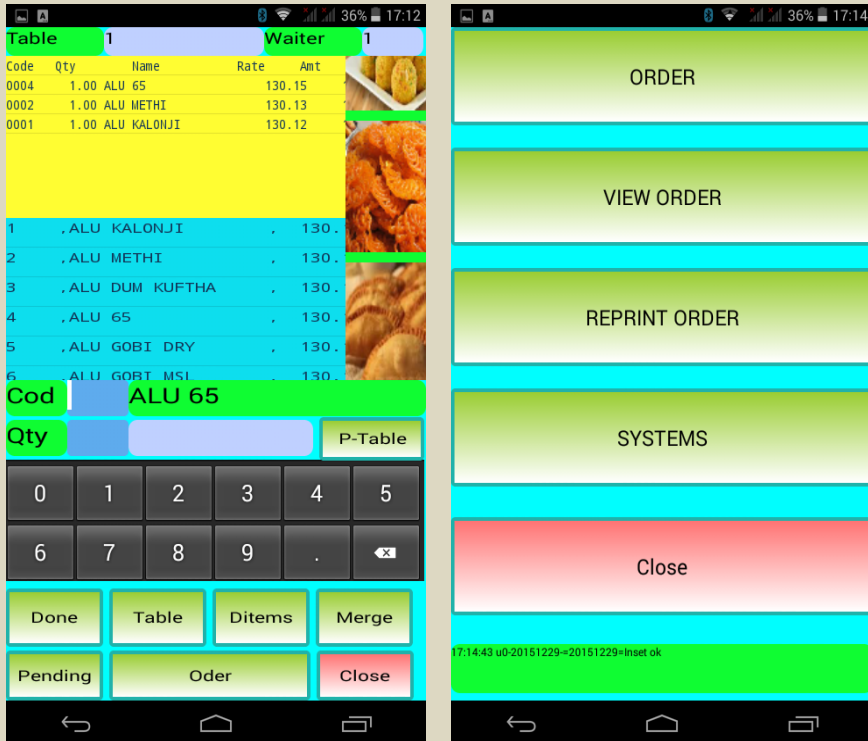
36% 17:12

Table 1 Waiter 1

| Code | Qty | Name | Rate | Amt |
|---|---|---|---|---|
| 0004 | 1.00 | ALU 65 | | 130.15 |
| 0002 | 1.00 | ALU METHI | | 130.13 |
| 0001 | 1.00 | ALU KALONJI | | 130.12 |

1 ,ALU KALONJI , 130.
2 ,ALU METHI , 130.
3 ,ALU DUM KUFTHA , 130.
4 ,ALU 65 , 130.
5 ,ALU GOBI DRY , 130.
6 ,ALU GOBI MSL , 130.

Cod ALU 65

Qty P-Table

0 1 2 3 4 5
6 7 8 9 .

Done Table Ditems Merge
Pending Oder Close

36% 17:12

ORDER

VIEW ORDER

REPRINT ORDER

SYSTEMS

Close

17:14:43 u0-20151229=20151229=Inset ok